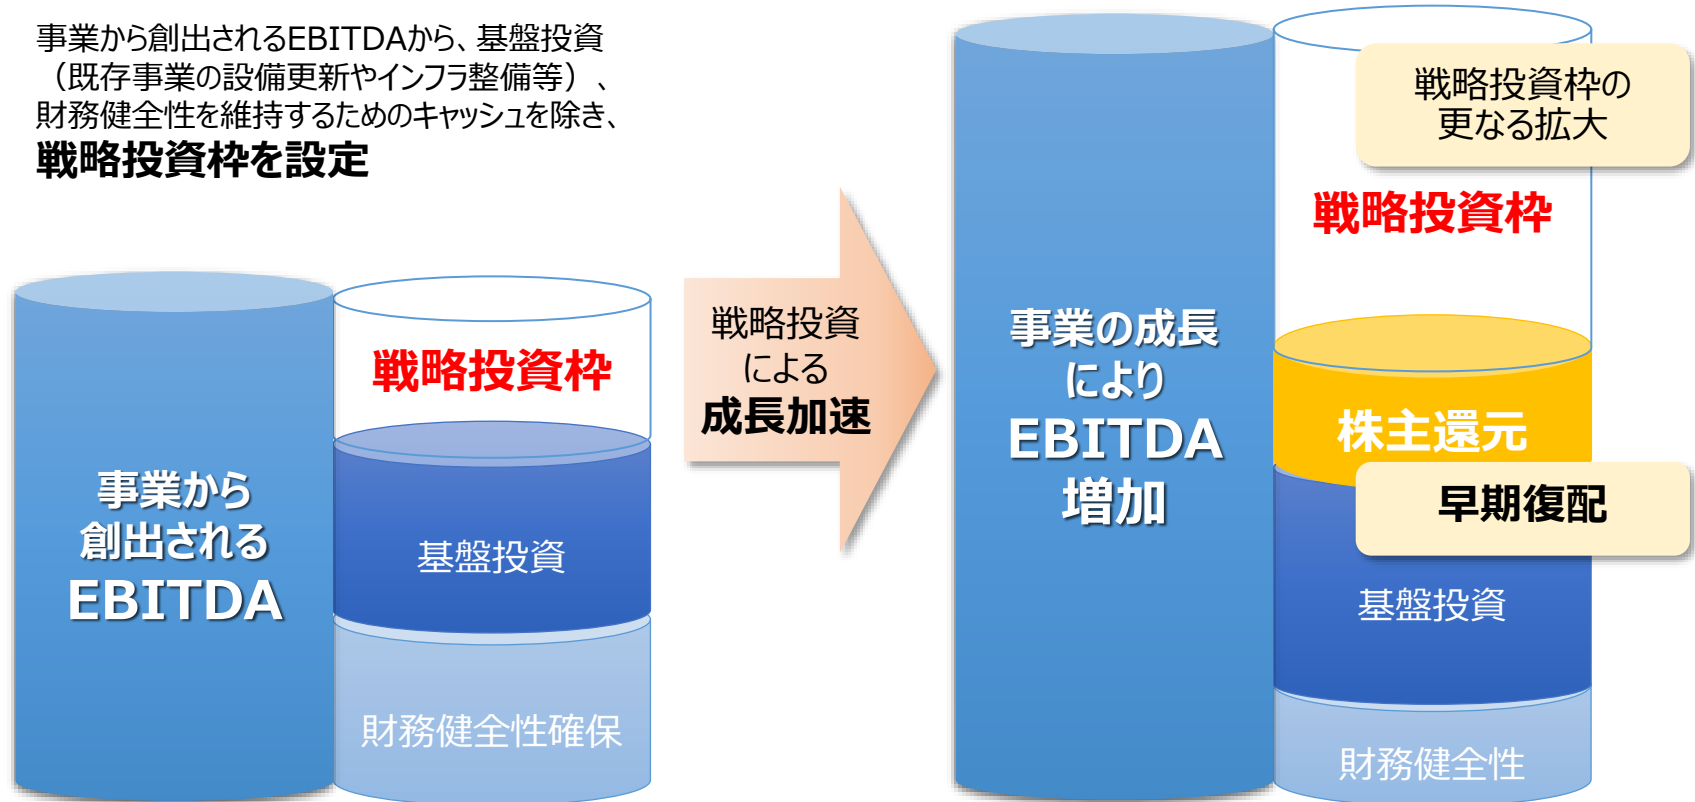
事業から創出されるEBITDAから、基盤投資（既存事業の設備更新やインフラ整備等）、財務健全性を維持するためのキャッシュを除き、
**戦略投資枠を設定**

事業から創出されるEBITDA

戦略投資枠

基盤投資

財務健全性確保

戦略投資による
**成長加速**

事業の成長によりEBITDA増加

戦略投資枠の更なる拡大

戦略投資枠

株主還元

早期復配

基盤投資

財務健全性